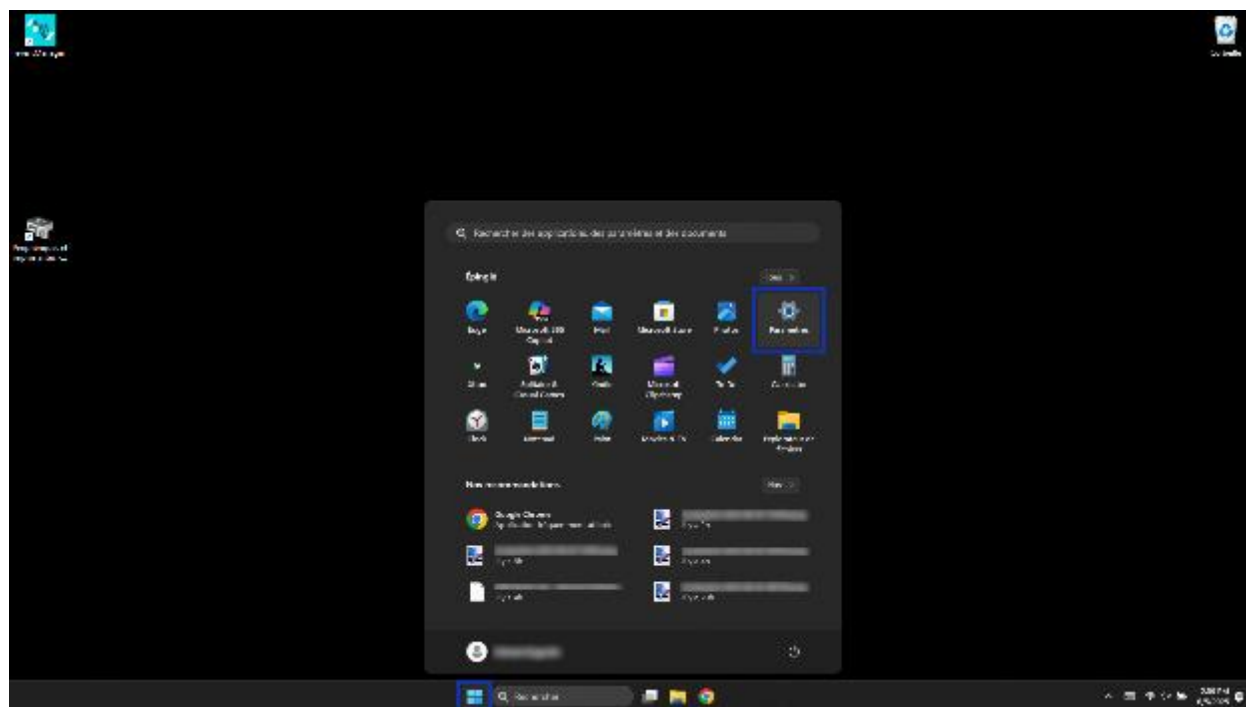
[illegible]

Corbeille

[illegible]

Rechercher des applications, des paramètres et des documents

Épinglé

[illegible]

Edge

Microsoft 365 Copilot

Mail

Microsoft Store

Photos

Paramètres

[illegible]

Assistant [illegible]

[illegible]

Microsoft Clipchamp

To Do

Calculatrice

Clock

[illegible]

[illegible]

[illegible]

Calendrier

Explorateur de fichiers

Nos recommandations

Plus

Google Chrome

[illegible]

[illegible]

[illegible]

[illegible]

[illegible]

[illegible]

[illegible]

Rechercher

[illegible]